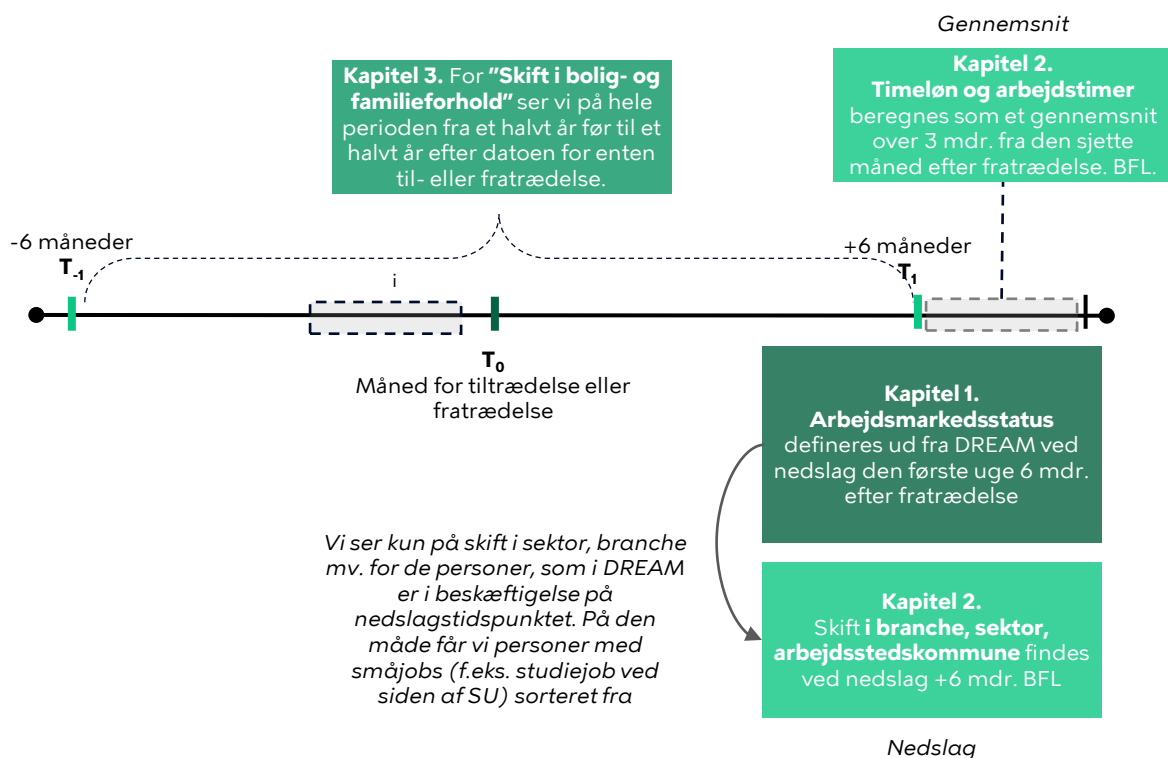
Gennemsnit

Kapitel 3. For "Skift i bolig- og familieforhold" ser vi på hele perioden fra et halvt år før til et halvt år efter datoen for enten til- eller fratrædelse.

Kapitel 2. Timeløn og arbejdstimer beregnes som et gennemsnit over 3 mdr. fra den sjette måned efter fratrædelse. BFL.

-6 måneder

$T_{-1}$

i

+6 måneder

$T_1$

$T_0$

Måned for tiltrædelse eller fratrædelse

Kapitel 1. Arbejdsmarkedsstatus defineres ud fra DREAM ved nedslag den første uge 6 mdr. efter fratrædelse

Vi ser kun på skift i sektor, branche mv. for de personer, som i DREAM er i beskæftigelse på nedslagstidspunktet. På den måde får vi personer med småjobs (f.eks. studiejob ved siden af SU) sorteret fra

Kapitel 2. Skift i branche, sektor, arbejdsstedskommune findes ved nedslag +6 mdr. BFL

Nedslag